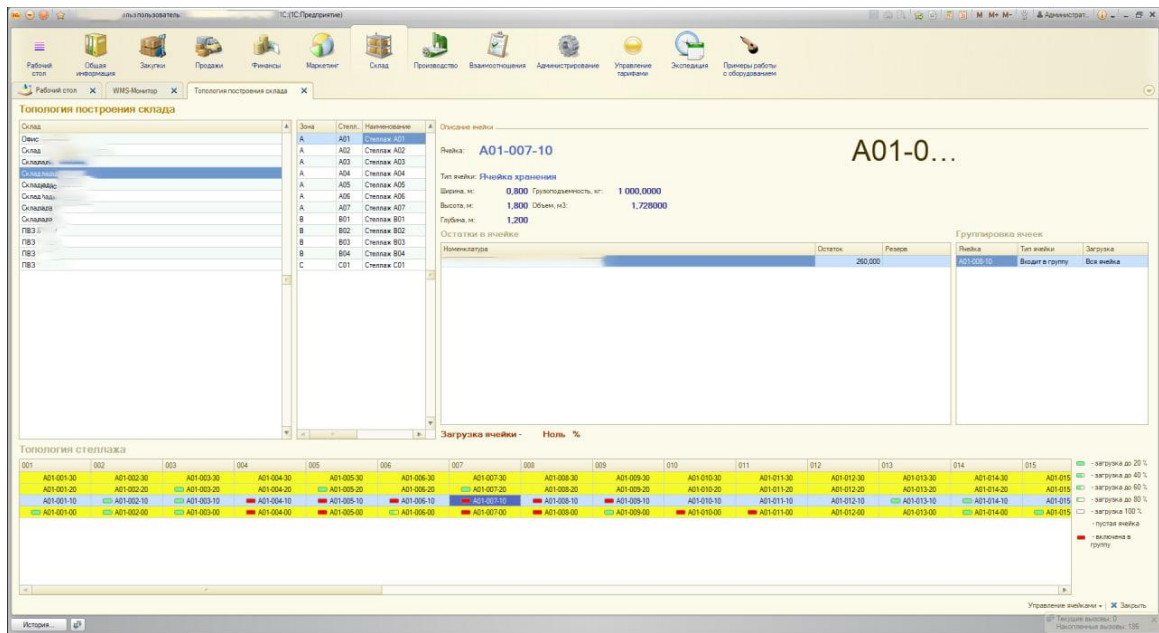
ользпользователь (1С:Предприятие)

М М+ М- Администрат...

Рабочий стол | Общая информация | Закупки | Продажи | Финансы | Маркетинг | Склад | Производство | Взаимоотношения | Администрирование | Управление тарифами | Экспедиция | Примеры работы с оборудованием

Рабочий стол | WMS-Монитор | Топология построения склада

Топология построения склада

| Склад |
|---|
| Офис |
| Склад |
| Склад |
| Склад |
| Склад |
| Склад |
| Склад |
| Склад |
| ПВЗ |
| ПВЗ |
| ПВЗ |
| ПВЗ |

| Зона | Стелл... | Наименование |
|---|---|---|
| A | A01 | Стеллаж A01 |
| A | A02 | Стеллаж A02 |
| A | A03 | Стеллаж A03 |
| A | A04 | Стеллаж A04 |
| A | A05 | Стеллаж A05 |
| A | A06 | Стеллаж A06 |
| A | A07 | Стеллаж A07 |
| B | B01 | Стеллаж B01 |
| B | B02 | Стеллаж B02 |
| B | B03 | Стеллаж B03 |
| B | B04 | Стеллаж B04 |
| C | C01 | Стеллаж C01 |

Описание ячейки

Ячейка: A01-007-10

A01-0...

Тип ячейки: Ячейка хранения

Ширина, м: 0,800 Грузоподъемность, кг: 1 000,0000
Высота, м: 1,800 Объем, м3: 1,728000
Глубина, м: 1,200

Остатки в ячейке

| Номенклатура | Остаток | Резерв |
|---|---|---|
| | 260,000 | |

Группировка ячеек

| Ячейка | Тип ячейки | Загрузка |
|---|---|---|
| A01-008-10 | Входит в группу | Вся ячейка |

Загрузка ячейки - Ноль %

Топология стеллажа

| 001 | 002 | 003 | 004 | 005 | 006 | 007 | 008 | 009 | 010 | 011 | 012 | 013 | 014 | 015 |
|---|---|---|---|---|---|---|---|---|---|---|---|---|---|---|
| A01-001-30 | A01-002-30 | A01-003-30 | A01-004-30 | A01-005-30 | A01-006-30 | A01-007-30 | A01-008-30 | A01-009-30 | A01-010-30 | A01-011-30 | A01-012-30 | A01-013-30 | A01-014-30 | A01-015 |
| A01-001-20 | A01-002-20 | A01-003-20 | A01-004-20 | A01-005-20 | A01-006-20 | A01-007-20 | A01-008-20 | A01-009-20 | A01-010-20 | A01-011-20 | A01-012-20 | A01-013-20 | A01-014-20 | A01-015 |
| A01-001-10 | A01-002-10 | A01-003-10 | A01-004-10 | A01-005-10 | A01-006-10 | A01-007-10 | A01-008-10 | A01-009-10 | A01-010-10 | A01-011-10 | A01-012-10 | A01-013-10 | A01-014-10 | A01-015 |
| A01-001-00 | A01-002-00 | A01-003-00 | A01-004-00 | A01-005-00 | A01-006-00 | A01-007-00 | A01-008-00 | A01-009-00 | A01-010-00 | A01-011-00 | A01-012-00 | A01-013-00 | A01-014-00 | A01-015 |

- загрузка до 20 %
- загрузка до 40 %
- загрузка до 60 %
- загрузка до 80 %
- загрузка 100 %
- пустая ячейка
- включена в группу

Управление ячейками | Закрыть

История...

Текущие вызовы: 0
Накопленные вызовы: 106